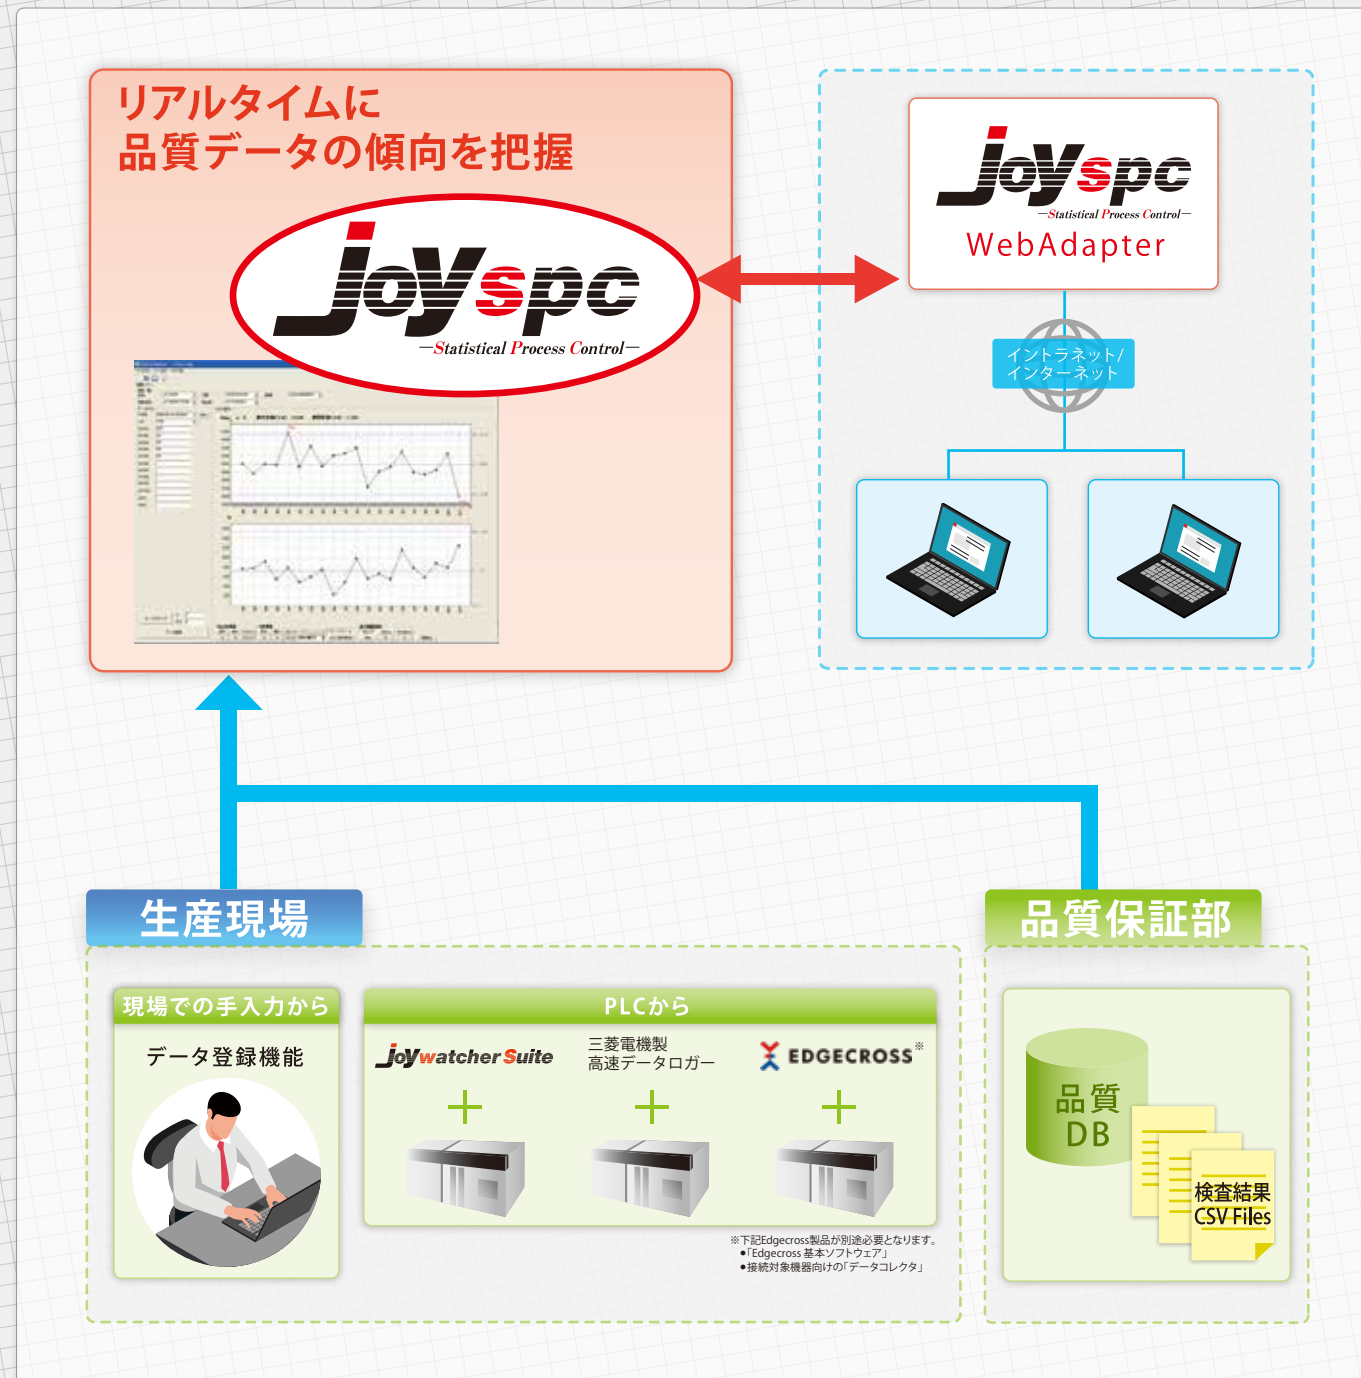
リアルタイムに
品質データの傾向を把握

Joyspc
—Statistical Process Control—

Joyspc
—Statistical Process Control—
WebAdapter

イントラネット/
インターネット

生産現場

品質保証部

現場での手入力から

データ登録機能

PLCから

JoywatcherSuite

三菱電機製
高速データロガー

EDGECROSS※

品質
DB

検査結果
CSV Files

※下記Edgecross製品が別途必要となります。
●「Edgecross 基本ソフトウェア」
●接続対象機器向けの「データコレクタ」